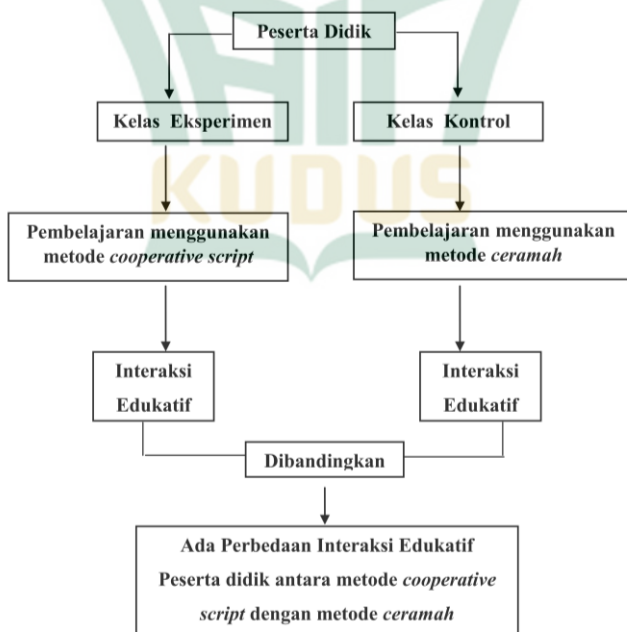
Peserta Didik

Kelas Eksperimen

Kelas Kontrol

KUDUS

Pembelajaran menggunakan metode *cooperative script*

Pembelajaran menggunakan metode *ceramah*

Interaksi Edukatif

Interaksi Edukatif

Dibandingkan

Ada Perbedaan Interaksi Edukatif Peserta didik antara metode *cooperative script* dengan metode *ceramah*